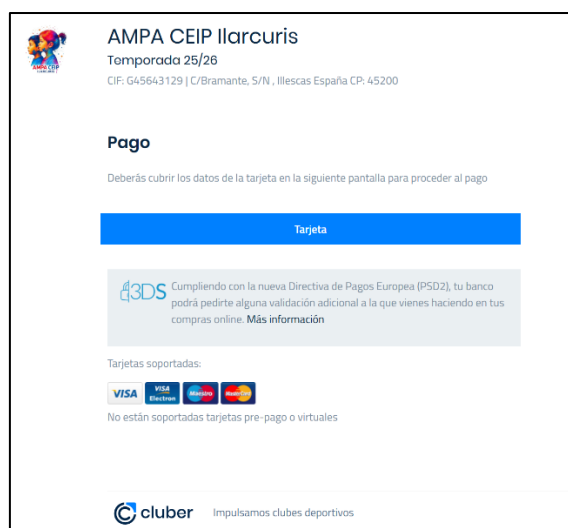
AMPA CEIP
AMPA CEIP Ilarcuris
Temporada 25/26
CIF: G45643129 | C/Bramante, S/N , Illescas España CP: 45200

Pago

Deberás cubrir los datos de la tarjeta en la siguiente pantalla para proceder al pago

Tarjeta

3DS Cumpliendo con la nueva Directiva de Pagos Europea (PSD2), tu banco podrá pedirte alguna validación adicional a la que vienes haciendo en tus compras online. Más información

Tarjetas soportadas:

VISA VISA Electron Maestro MasterCard

No están soportadas tarjetas pre-pago o virtuales

cluber Impulsamos clubes deportivos